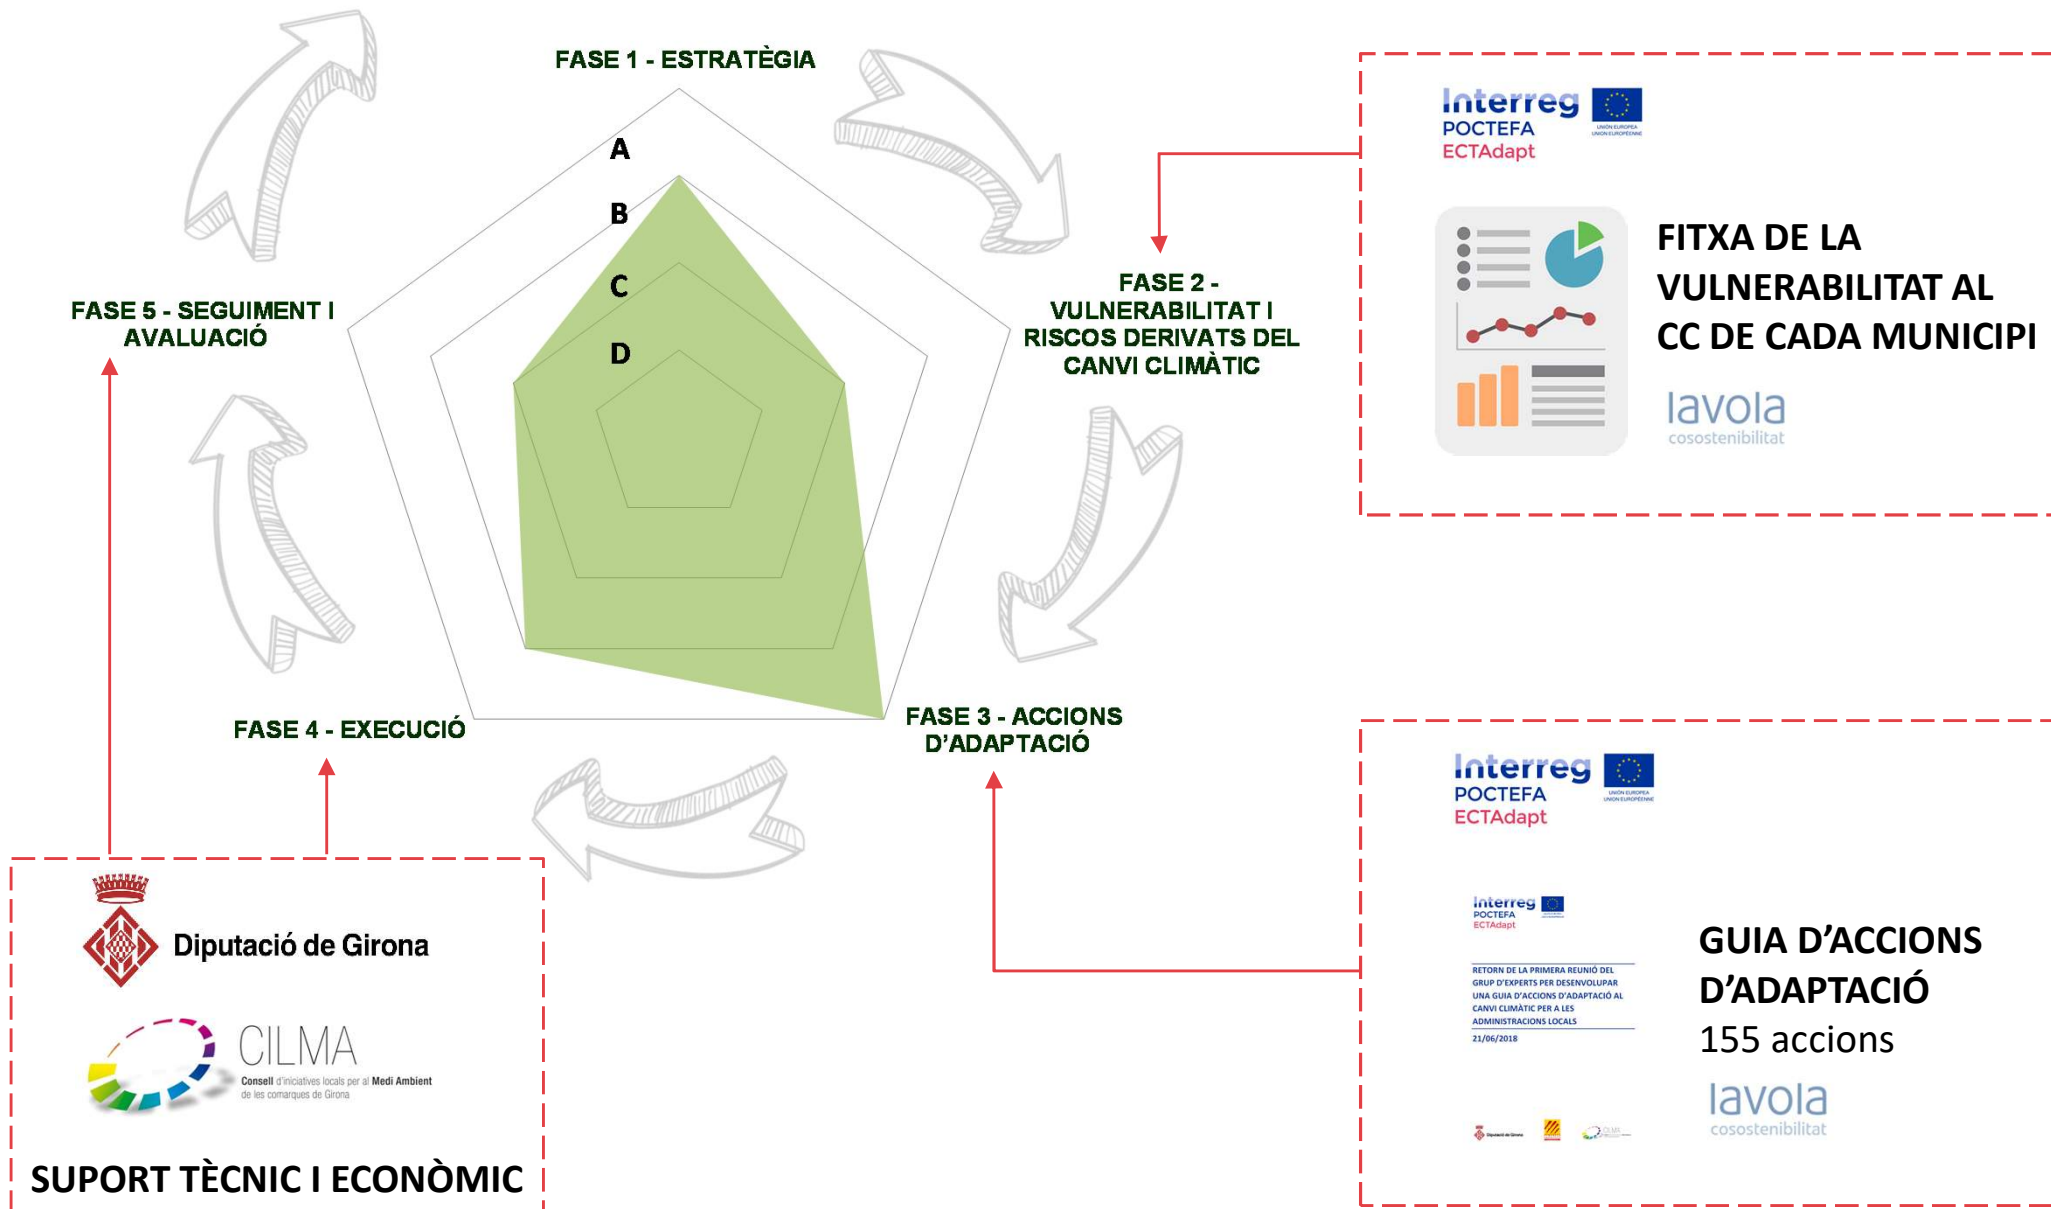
FASE 1 - ESTRATÈGIA

A
B
C
D

FASE 2 - VULNERABILITAT I RISCOS DERIVATS DEL CANVI CLIMÀTIC

FASE 3 - ACCIONS D'ADAPTACIÓ

FASE 4 - EXECUCIÓ

FASE 5 - SEGUIMENT I AVALUACIÓ

Interreg POCTEFA ECTAdapt
UNIÓN EUROPEA UNION EUROPÉENNE

FITXA DE LA VULNERABILITAT AL CC DE CADA MUNICIPI

lavola cosostenibilitat

Interreg POCTEFA ECTAdapt
UNIÓN EUROPEA UNION EUROPÉENNE

Interreg POCTEFA ECTAdapt

RETORN DE LA PRIMERA REUNIÓ DEL GRUP D'EXPERTS PER DESENVOLUPAR UNA GUIA D'ACCIONS D'ADAPTACIÓ AL CANVI CLIMÀTIC PER A LES ADMINISTRACIONS LOCALS

21/06/2018

GUIA D'ACCIONS D'ADAPTACIÓ
155 accions

lavola cosostenibilitat

Diputació de Girona

CILMA
Consell d'iniciatives locals per al Medi Ambient de les comarques de Girona

SUPORT TÈCNIC I ECONÒMIC